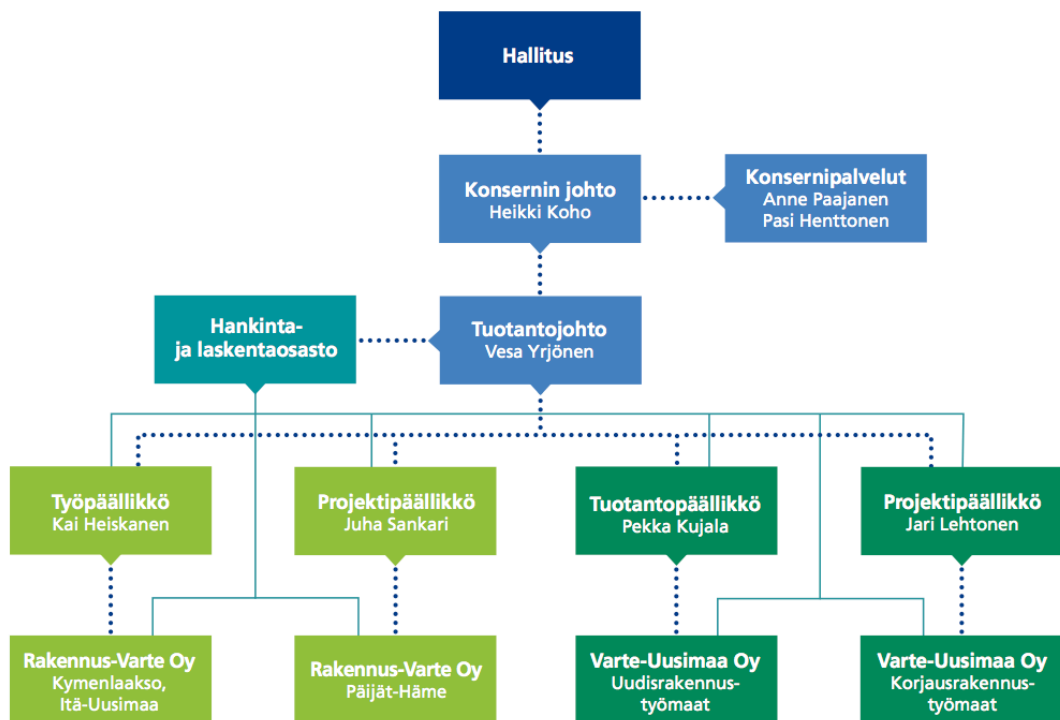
Hallitus

Konsernin johto
Heikki Koho

Konsernipalvelut
Anne Paajanen
Pasi Henttonen

Hankinta- ja laskentaosasto

Tuotantojohto
Vesa Yrjönen

Työpäällikkö
Kai Heiskanen

Projektipäällikkö
Juha Sankari

Tuotantopäällikkö
Pekka Kujala

Projektipäällikkö
Jari Lehtonen

Rakennus-Varte Oy
Kymenlaakso, Itä-Uusimaa

Rakennus-Varte Oy
Päijät-Häme

Varte-Uusimaa Oy
Uudisrakennustyömaat

Varte-Uusimaa Oy
Korjausrakennustyömaat